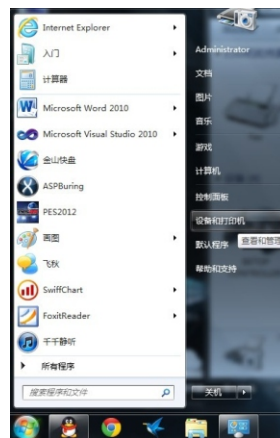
Internet Explorer
入门
计算器
Microsoft Word 2010
Microsoft Visual Studio 2010
金山快盘
ASPBuring
PES2012
画图
飞秋
SwiffChart
FoxitReader
千千静听
所有程序
搜索程序和文件
Administrator
文档
图片
音乐
游戏
计算机
控制面板
设备和打印机
默认程序
查看和管理
帮助和支持
关机